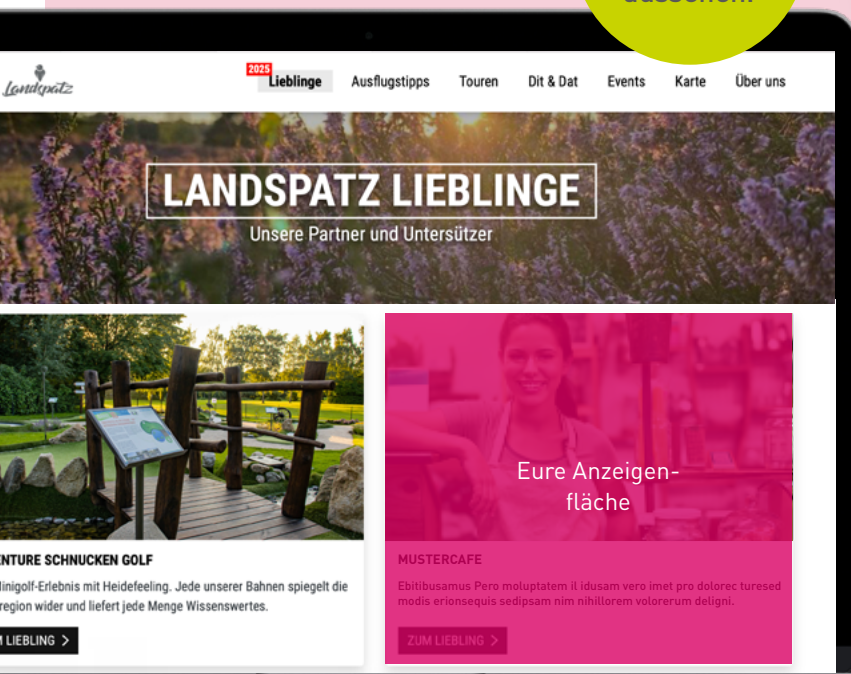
aussehen

Landspatz

2025 Lieblinge Ausflugstipps Touren Dit & Dat Events Karte Über uns

LANDSPATZ LIEBLINGE

Unsere Partner und Untersützer

ENTURE SCHNUCKEN GOLF

inigolf-Erlebnis mit Heidefeeling. Jede unserer Bahnen spiegelt die region wider und liefert jede Menge Wissenswertes.

LIEBLING >

Eure Anzeigenfläche

MUSTERCAFE

Ebitibusamus Pero moluptatem il idusam vero imet pro dolorec turesed modis erionsequis sedipsam nim nihillorem volorerum deligni.

ZUM LIEBLING >